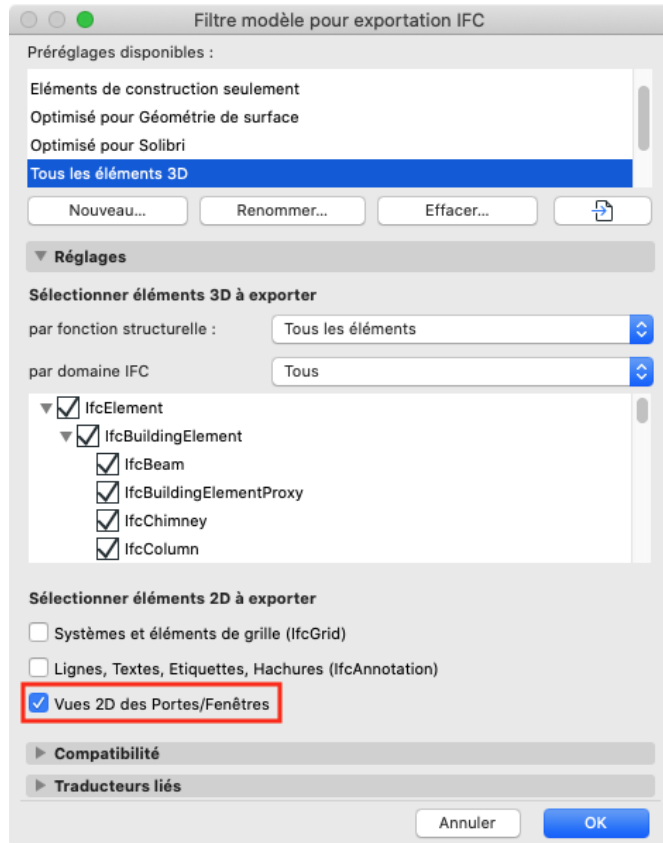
Filtre modèle pour exportation IFC

Préréglages disponibles :

Eléments de construction seulement
Optimisé pour Géométrie de surface
Optimisé pour Solibri
Tous les éléments 3D

Nouveau...
Renommer...
Effacer...

Réglages

Sélectionner éléments 3D à exporter

par fonction structurelle :
Tous les éléments

par domaine IFC
Tous

IfcElement
IfcBuildingElement
IfcBeam
IfcBuildingElementProxy
IfcChimney
IfcColumn

Sélectionner éléments 2D à exporter

Systèmes et éléments de grille (IfcGrid)
Lignes, Textes, Etiquettes, Hachures (IfcAnnotation)
Vues 2D des Portes/Fenêtres

Compatibilité
Traducteurs liés

Annuler
OK